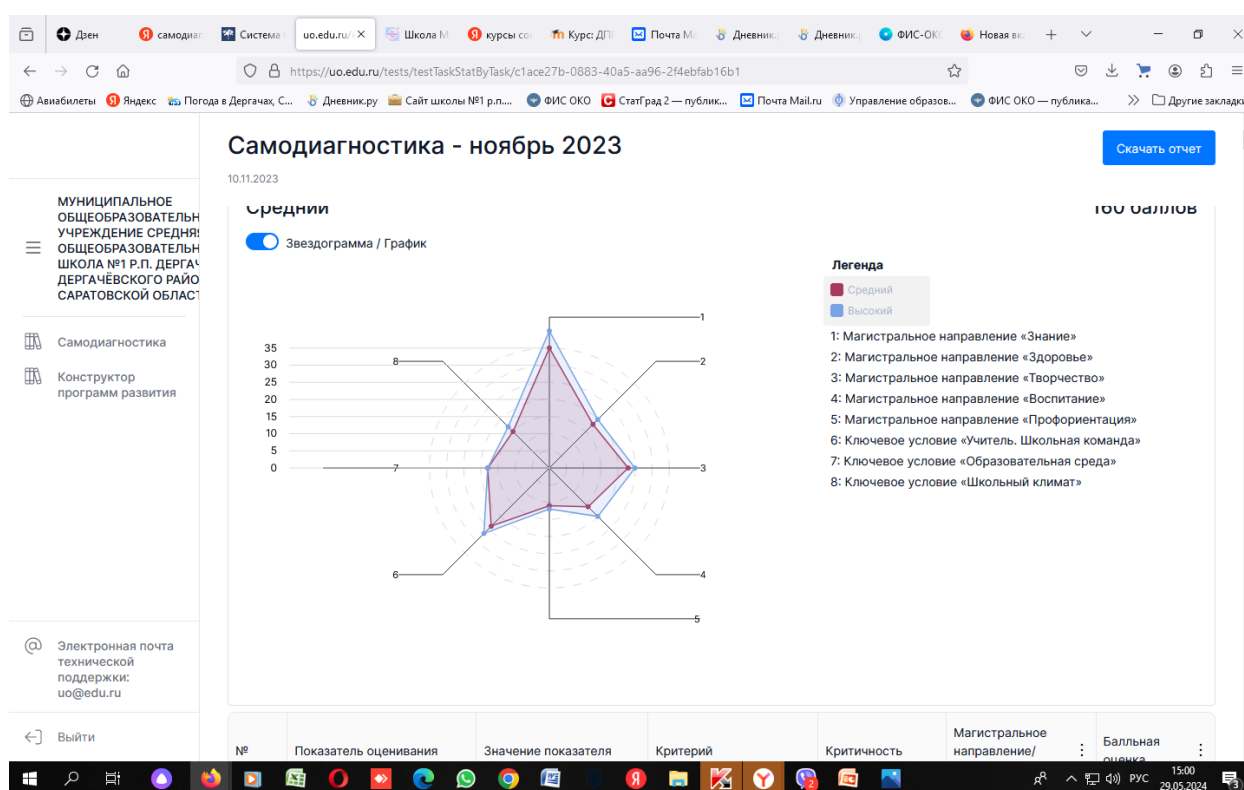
Дзен | самодиаг | Система | uo.edu.ru/ | Школа М | курсы со | Курс: ДП | Почта М | Дневник | Дневник | ФИС-ОКО | Новая вк

https://uo.edu.ru/tests/testTaskStatByTask/c1ace27b-0883-40a5-aa96-2f4ebfab16b1

Авиабилеты Яндекс Погода в Дергачах, С... Дневник.ру Сайт школы №1 р.п.... ФИС ОКО СтатГрад 2 — публик... Почта Mail.ru Управление образов... ФИС ОКО — публика... Другие закладки

Самодиагностика - ноябрь 2023

10.11.2023

Скачать отчет

МУНИЦИПАЛЬНОЕ ОБЩЕОБРАЗОВАТЕЛЬН УЧРЕЖДЕНИЕ СРЕДНЯЯ ОБЩЕОБРАЗОВАТЕЛЬН ШКОЛА №1 Р.П. ДЕРГАЧ ДЕРГАЧЁВСКОГО РАЙО САРАТОВСКОЙ ОБЛАСТ

Самодиагностика

Конструктор программ развития

Электронная почта технической поддержки: uo@edu.ru

Выйти

Средний

160 баллов

Звездограмма / График

35
30
25
20
15
10
5
0

1
2
3
4
5
6
7
8

Легенда
Средний
Высокий

1: Магистральное направление «Знание»
2: Магистральное направление «Здоровье»
3: Магистральное направление «Творчество»
4: Магистральное направление «Воспитание»
5: Магистральное направление «Профориентация»
6: Ключевое условие «Учитель. Школьная команда»
7: Ключевое условие «Образовательная среда»
8: Ключевое условие «Школьный климат»

| № | Показатель оценивания | Значение показателя | Критерий | Критичность | Магистральное направление/ | Балльная оценка |
|---|---|---|---|---|---|---|

РУС 15:00 29.05.2024